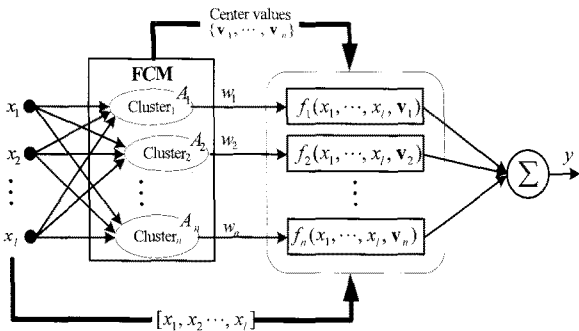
Center values
$\{\mathbf{v}_1, \cdots, \mathbf{v}_n\}$

FCM

$x_1$
$x_2$
$\vdots$
$x_l$

Cluster$_1$ $A_1$
Cluster$_2$ $A_2$
$\vdots$
Cluster$_n$ $A_n$

$w_1$
$w_2$
$w_n$

$f_1(x_1, \cdots, x_l, \mathbf{v}_1)$
$f_2(x_1, \cdots, x_l, \mathbf{v}_2)$
$\vdots$
$f_n(x_1, \cdots, x_l, \mathbf{v}_n)$

$\Sigma$
$y$

$[x_1, x_2 \cdots, x_l]$